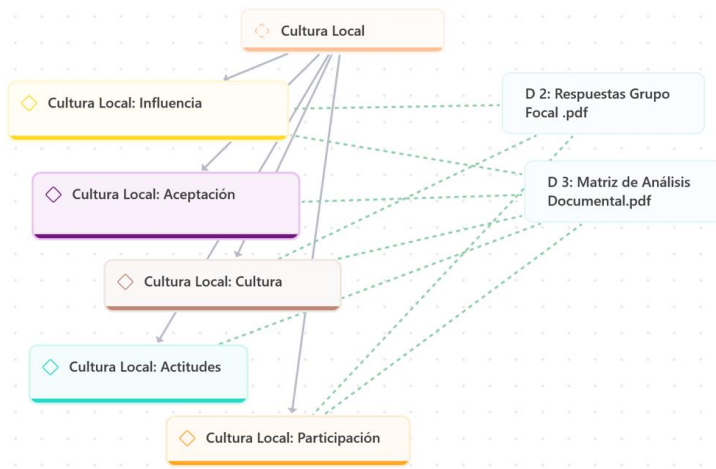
Cultura Local

Cultura Local: Influencia

D 2: Respuestas Grupo Focal .pdf

Cultura Local: Aceptación

D 3: Matriz de Análisis Documental.pdf

Cultura Local: Cultura

Cultura Local: Actitudes

Cultura Local: Participación